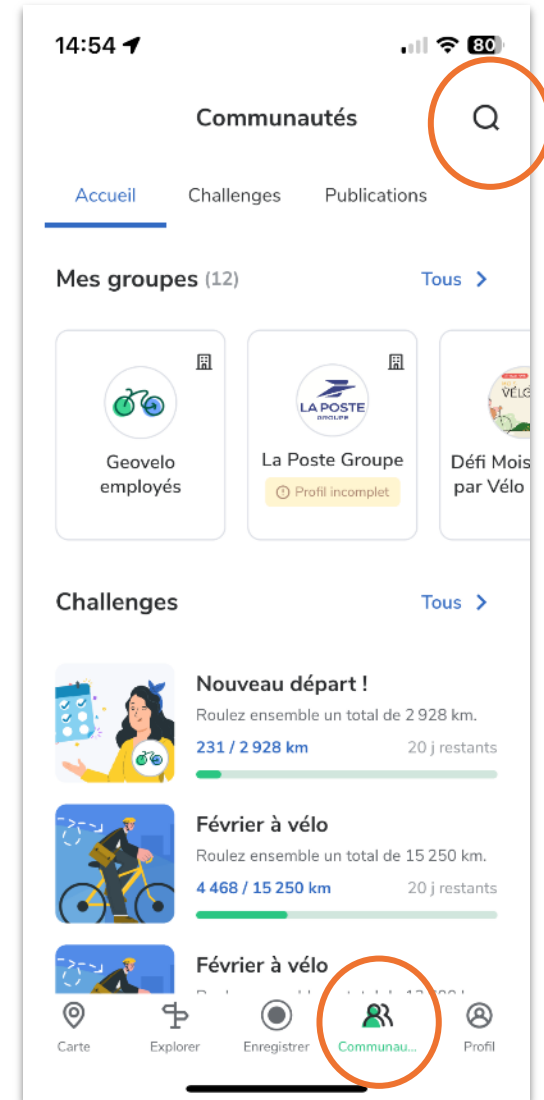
14:54

80

Communautés

Accueil Challenges Publications

Mes groupes (12)

Tous >

Geovelo employés

LA POSTE GROUPE

La Poste Groupe

Profil incomplet

VÉLO

Défi Mois par Vélo

Challenges

Tous >

Nouveau départ !

Roulez ensemble un total de 2 928 km.

231 / 2 928 km

20 j restants

Février à vélo

Roulez ensemble un total de 15 250 km.

4 468 / 15 250 km

20 j restants

Février à vélo

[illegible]

Carte

Explorer

Enregistrer

Communau...

Profil